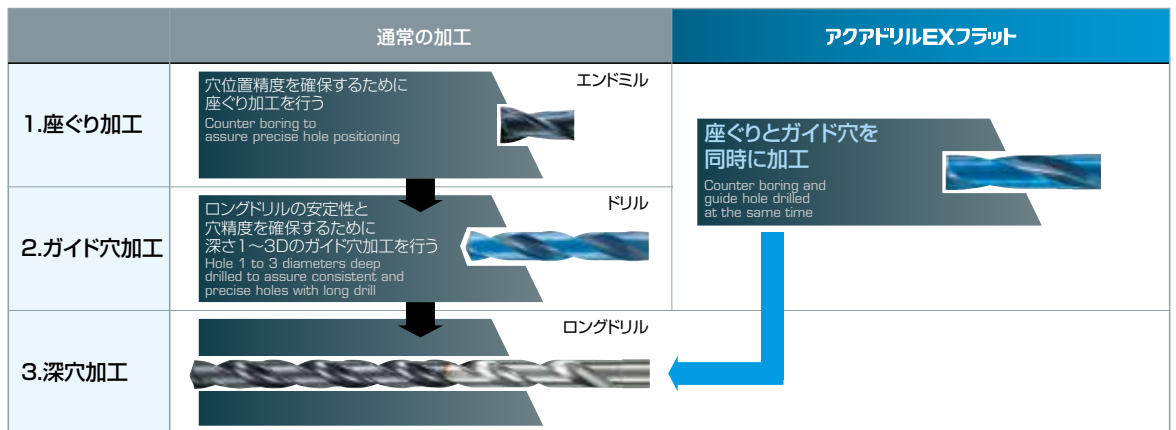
| | 通常の加工 | アクアドリルEXフラット |
|---|---|---|
| 1.座ぐり加工 | 穴位置精度を確保するために座ぐり加工を行う Counter boring to assure precise hole positioning エンドミル | 座ぐりとガイド穴を同時に加工 Counter boring and guide hole drilled at the same time |
| 2.ガイド穴加工 | ロングドリルの安定性と穴精度を確保するために深さ1～3Dのガイド穴加工を行う Hole 1 to 3 diameters deep drilled to assure consistent and precise holes with long drill ドリル | |
| 3.深穴加工 | ロングドリル | |